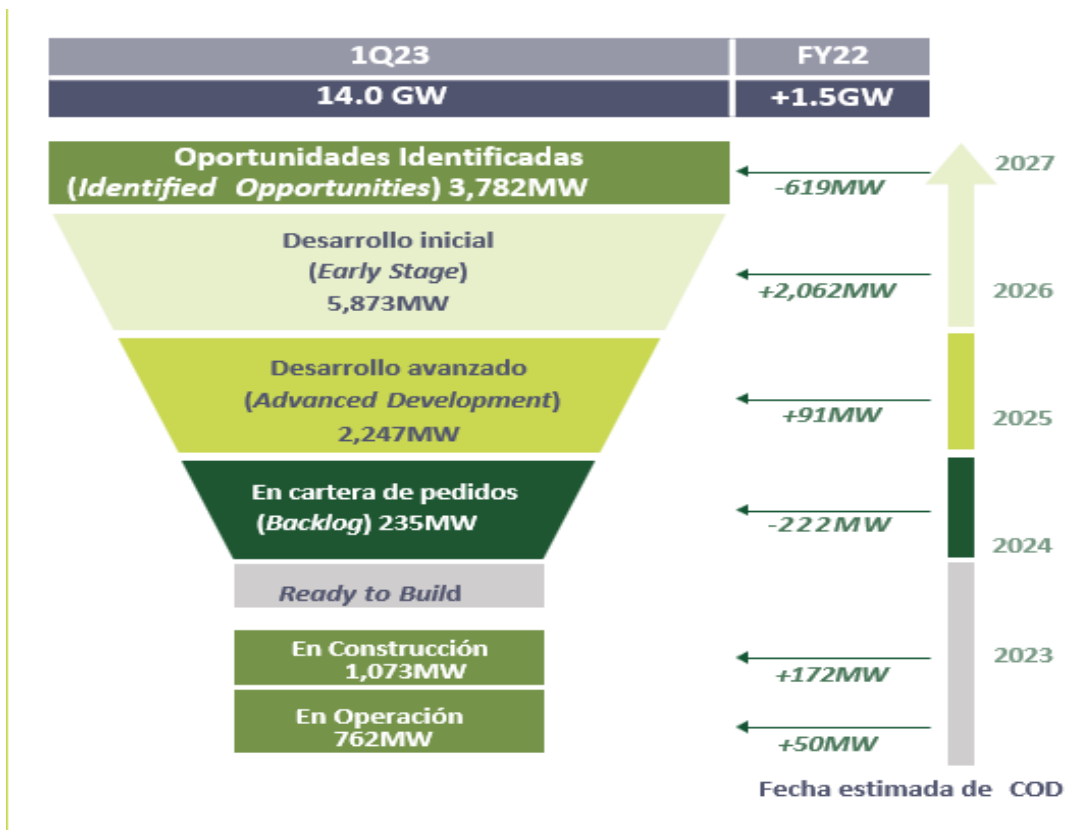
| 1Q23 | FY22 |
|---|---|
| 14.0 GW | +1.5GW |

Oportunidades Identificadas (*Identified Opportunities*) 3,782MW

-619MW

2027

Desarrollo inicial (*Early Stage*) 5,873MW

+2,062MW

2026

Desarrollo avanzado (*Advanced Development*) 2,247MW

+91MW

2025

En cartera de pedidos (*Backlog*) 235MW

-222MW

2024

*Ready to Build*

En Construcción 1,073MW

+172MW

2023

En Operación 762MW

+50MW

Fecha estimada de COD